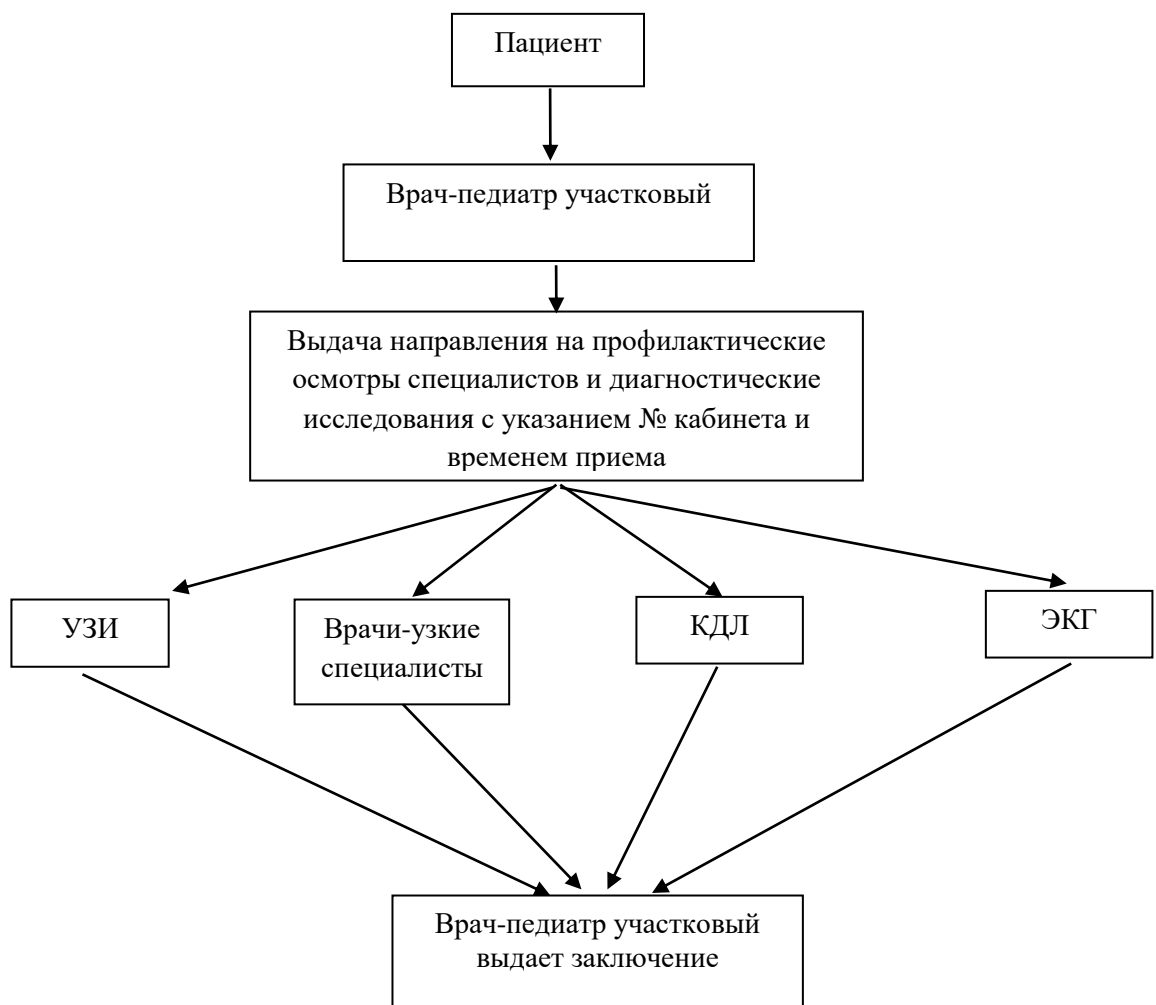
Пациент

Врач-педиатр участковый

Выдача направления на профилактические осмотры специалистов и диагностические исследования с указанием № кабинета и временем приема

УЗИ

Врачи-узкие специалисты

КДЛ

ЭКГ

Врач-педиатр участковый выдает заключение